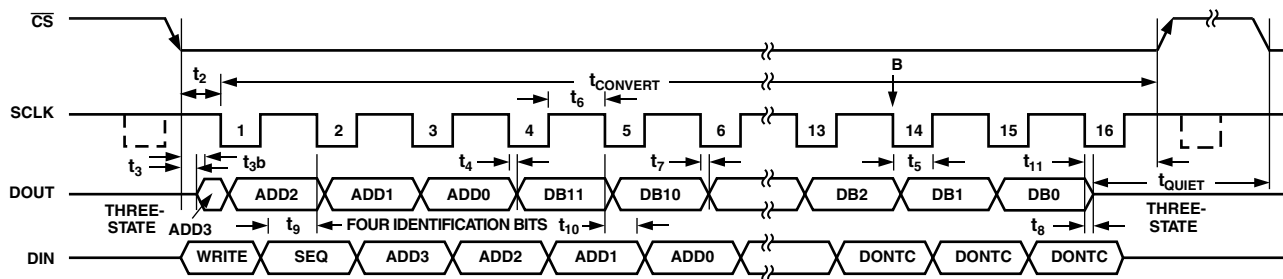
$\overline{CS}$

$t_2$

$t_{CONVERT}$

B

SCLK

$t_6$

1 2 3 4 5 6 13 14 15 16

$t_3$

$t_{3b}$

$t_4$

$t_7$

$t_5$

$t_{11}$

DOUT

ADD2 ADD1 ADD0 DB11 DB10 DB2 DB1 DB0

$t_{QUIET}$

THREE-STATE

ADD3

$t_9$

FOUR IDENTIFICATION BITS

$t_{10}$

$t_8$

THREE-STATE

DIN

WRITE SEQ ADD3 ADD2 ADD1 ADD0 DONTC DONTC DONTC